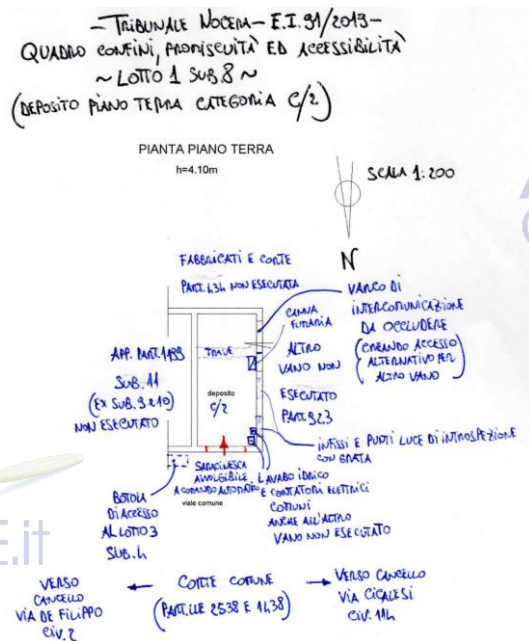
- TRIBUNALE NOCERA - E.I. 91/2013 -
QUADRO CONFINI, PROMISCUITÀ ED ACCESSIBILITÀ
~ LOTTO 1 SUB.8 ~
(DEPOSITO PIANO TERRA CATEGORIA C/2)

PIANTA PIANO TERRA
h=4.10m

SCALA 1:200

N

FABBRICATI E CORTE
PART. 634 NON ESEGUITATA

VANO DI INTERCOMUNICAZIONE DA OCCLUDERE
(CREANDO ACCESSO ALTERNATIVO PER ALTRO VANO)

CANNA FUMARIA

TRAVE

ALTRO VANO NON ESEGUITATO
PART. 923

APP. PART. 1833
SUB. 11
(EX SUB. 3 e 10)
NON ESEGUITATO

deposito
C/2

INFISSI E PUNTI LUCE DI INTROSPEZIONE CON GRATA

SARACINESCA AVVOLGIBILE A COMANDO AUTOMATICO

LAVABO IDRICO E CONTATORI ELETTRICI COMUNI ANCHE ALL'ALTRO VANO NON ESEGUITATO

BOTOLA DI ACCESSO AL LOTTO 3
SUB. 4

viale comune

VERSO CANCELLO VIA DE FILIPPO CIV. 2

CORTE COMUNE
(PART.LLE 2538 E 1138)

VERSO CANCELLO VIA CIGALESI CIV. 114

E.it